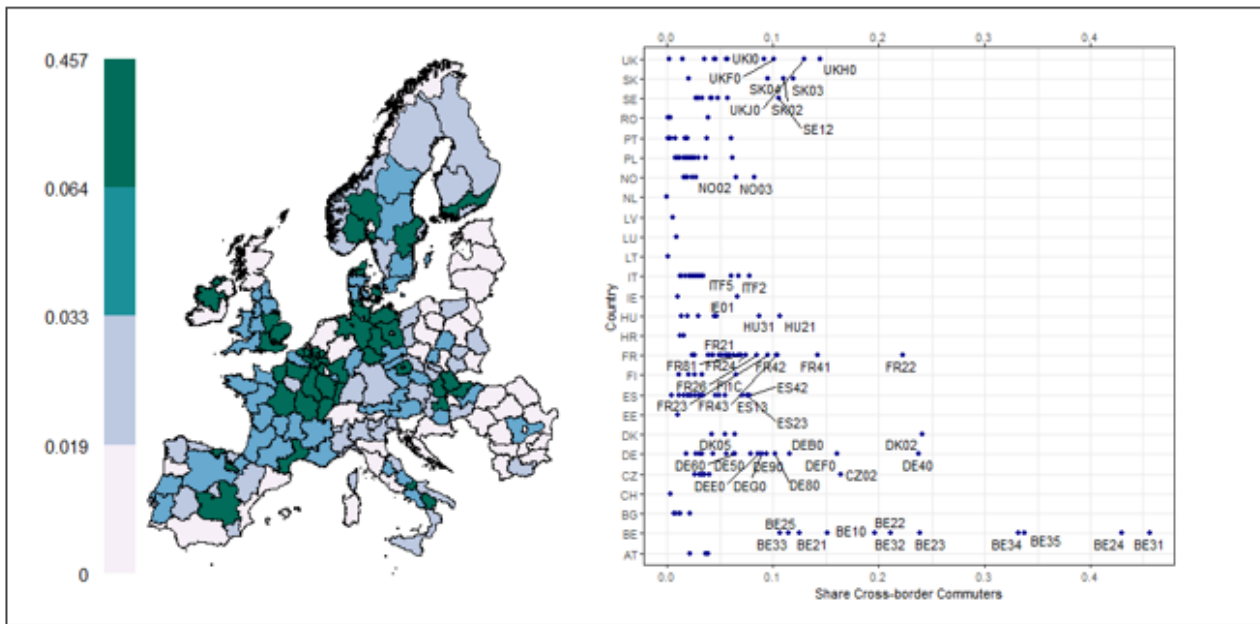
0.457

0.064

0.033

0.019

0

0.0 0.1 0.2 0.3 0.4

UK
SK
SE
RO
PT
PL
NO
NL
LV
LU
LT
IT
IE
HU
HR
FR
FI
ES
EE
DK
DE
CZ
CH
BG
BE
AT

Country

UKI0
UKH0
UKF0
SK04
SK03
UKJ0
SK02
SE12
NO02
NO03
ITF5
ITF2
IE01
HU31
HU21
FR21
FR81
FR24
FR42
FR41
FR22
FR26
FI1C
ES42
FR23
FR43
ES13
ES23
DK05
DEB0
DK02
DE60
DE50
DE90
DEF0
DE40
DEE0
DEG0
DE80
CZ02
BE25
BE22
BE33
BE21
BE10
BE32
BE23
BE34
BE35
BE24
BE31

0.0 0.1 0.2 0.3 0.4
Share Cross-border Commuters